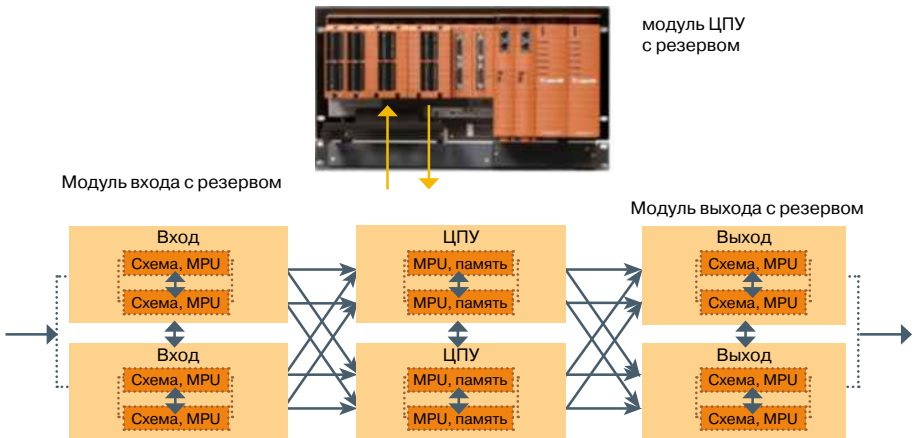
модуль ЦПУ с резервом

Модуль входа с резервом

Модуль выхода с резервом

Вход
Схема, MPU
Схема, MPU

Вход
Схема, MPU
Схема, MPU

ЦПУ
MPU, память
MPU, память

ЦПУ
MPU, память
MPU, память

Выход
Схема, MPU
Схема, MPU

Выход
Схема, MPU
Схема, MPU